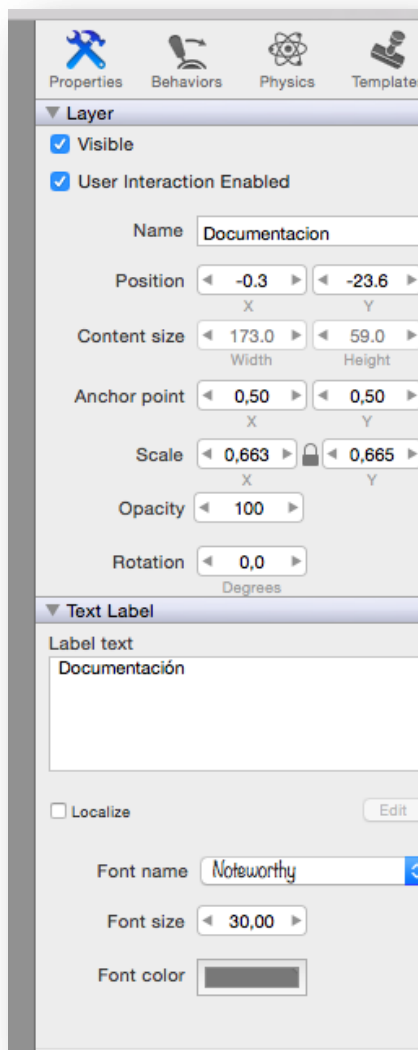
Properties Behaviors Physics Templates

Layer

Visible

User Interaction Enabled

Name Documentacion

Position -0.3 X -23.6 Y

Content size 173.0 Width 59.0 Height

Anchor point 0,50 X 0,50 Y

Scale 0,663 X 0,665 Y

Opacity 100

Rotation 0,0 Degrees

Text Label

Label text

Documentación

Localize

Edit

Font name Noteworthy

Font size 30,00

Font color